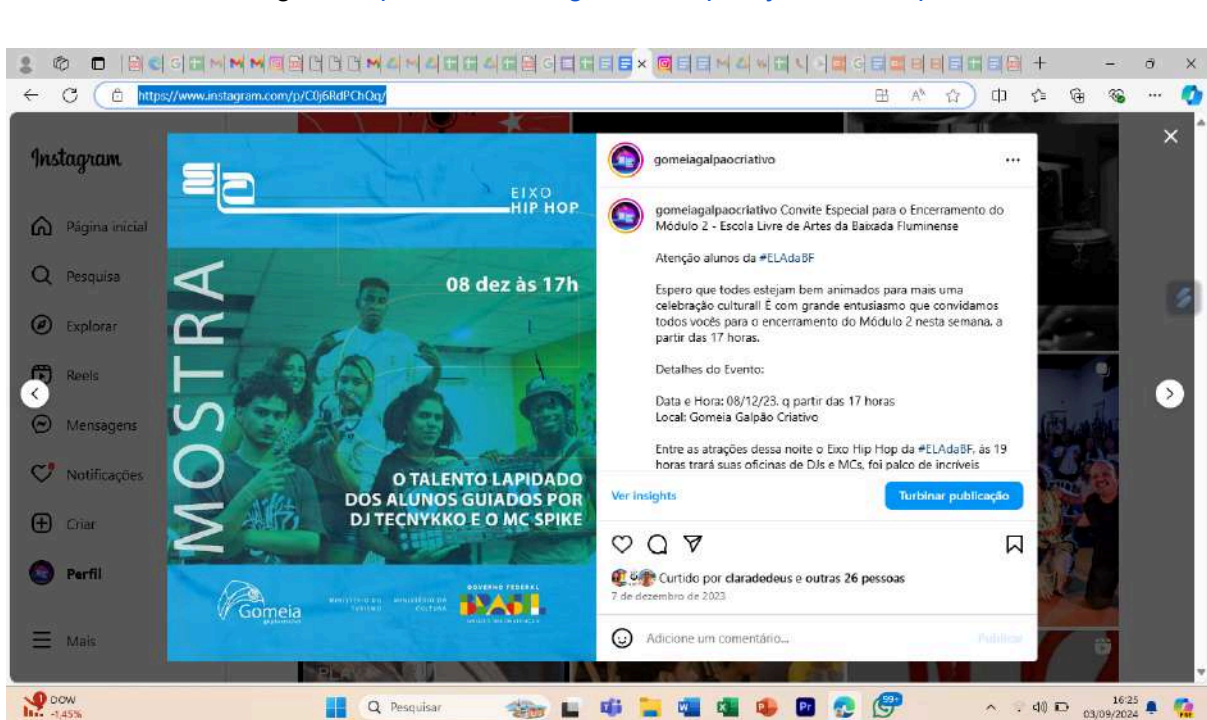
https://www.instagram.com/p/C0j6RdPChOq/

Instagram

Página inicial

Pesquisa

Explorar

Reels

Mensagens

Notificações

Criar

Perfil

Mais

EIXO
HIP HOP

MOSTRA

08 dez às 17h

O TALENTO LAPIDADO
DOS ALUNOS GUIADOS POR
DJ TECNYKKO E O MC SPIKE

Gomeia

MINISTÉRIO DO TURISMO MINISTÉRIO DA CULTURA

GOVERNO FEDERAL
BRASIL

gomeiagalpaocriativo ...

gomeiagalpaocriativo Convite Especial para o Encerramento do Módulo 2 - Escola Livre de Artes da Baixada Fluminense

Atenção alunos da #ELAdaBF

Espero que todos estejam bem animados para mais uma celebração cultural! É com grande entusiasmo que convidamos todos vocês para o encerramento do Módulo 2 nesta semana, a partir das 17 horas.

Detalhes do Evento:

Data e Hora: 08/12/23. q partir das 17 horas
Local: Gomeia Galpão Criativo

Entre as atrações dessa noite o Eixo Hip Hop da #ELAdaBF, às 19 horas trará suas oficinas de DJs e MCs, foi palco de incríveis

Ver insights

Turbinar publicação

Curtido por claradedeus e outras 26 pessoas
7 de dezembro de 2023

Adicione um comentário...

Publicar

DOW
-1,45%

Pesquisar

16:25
03/09/2024